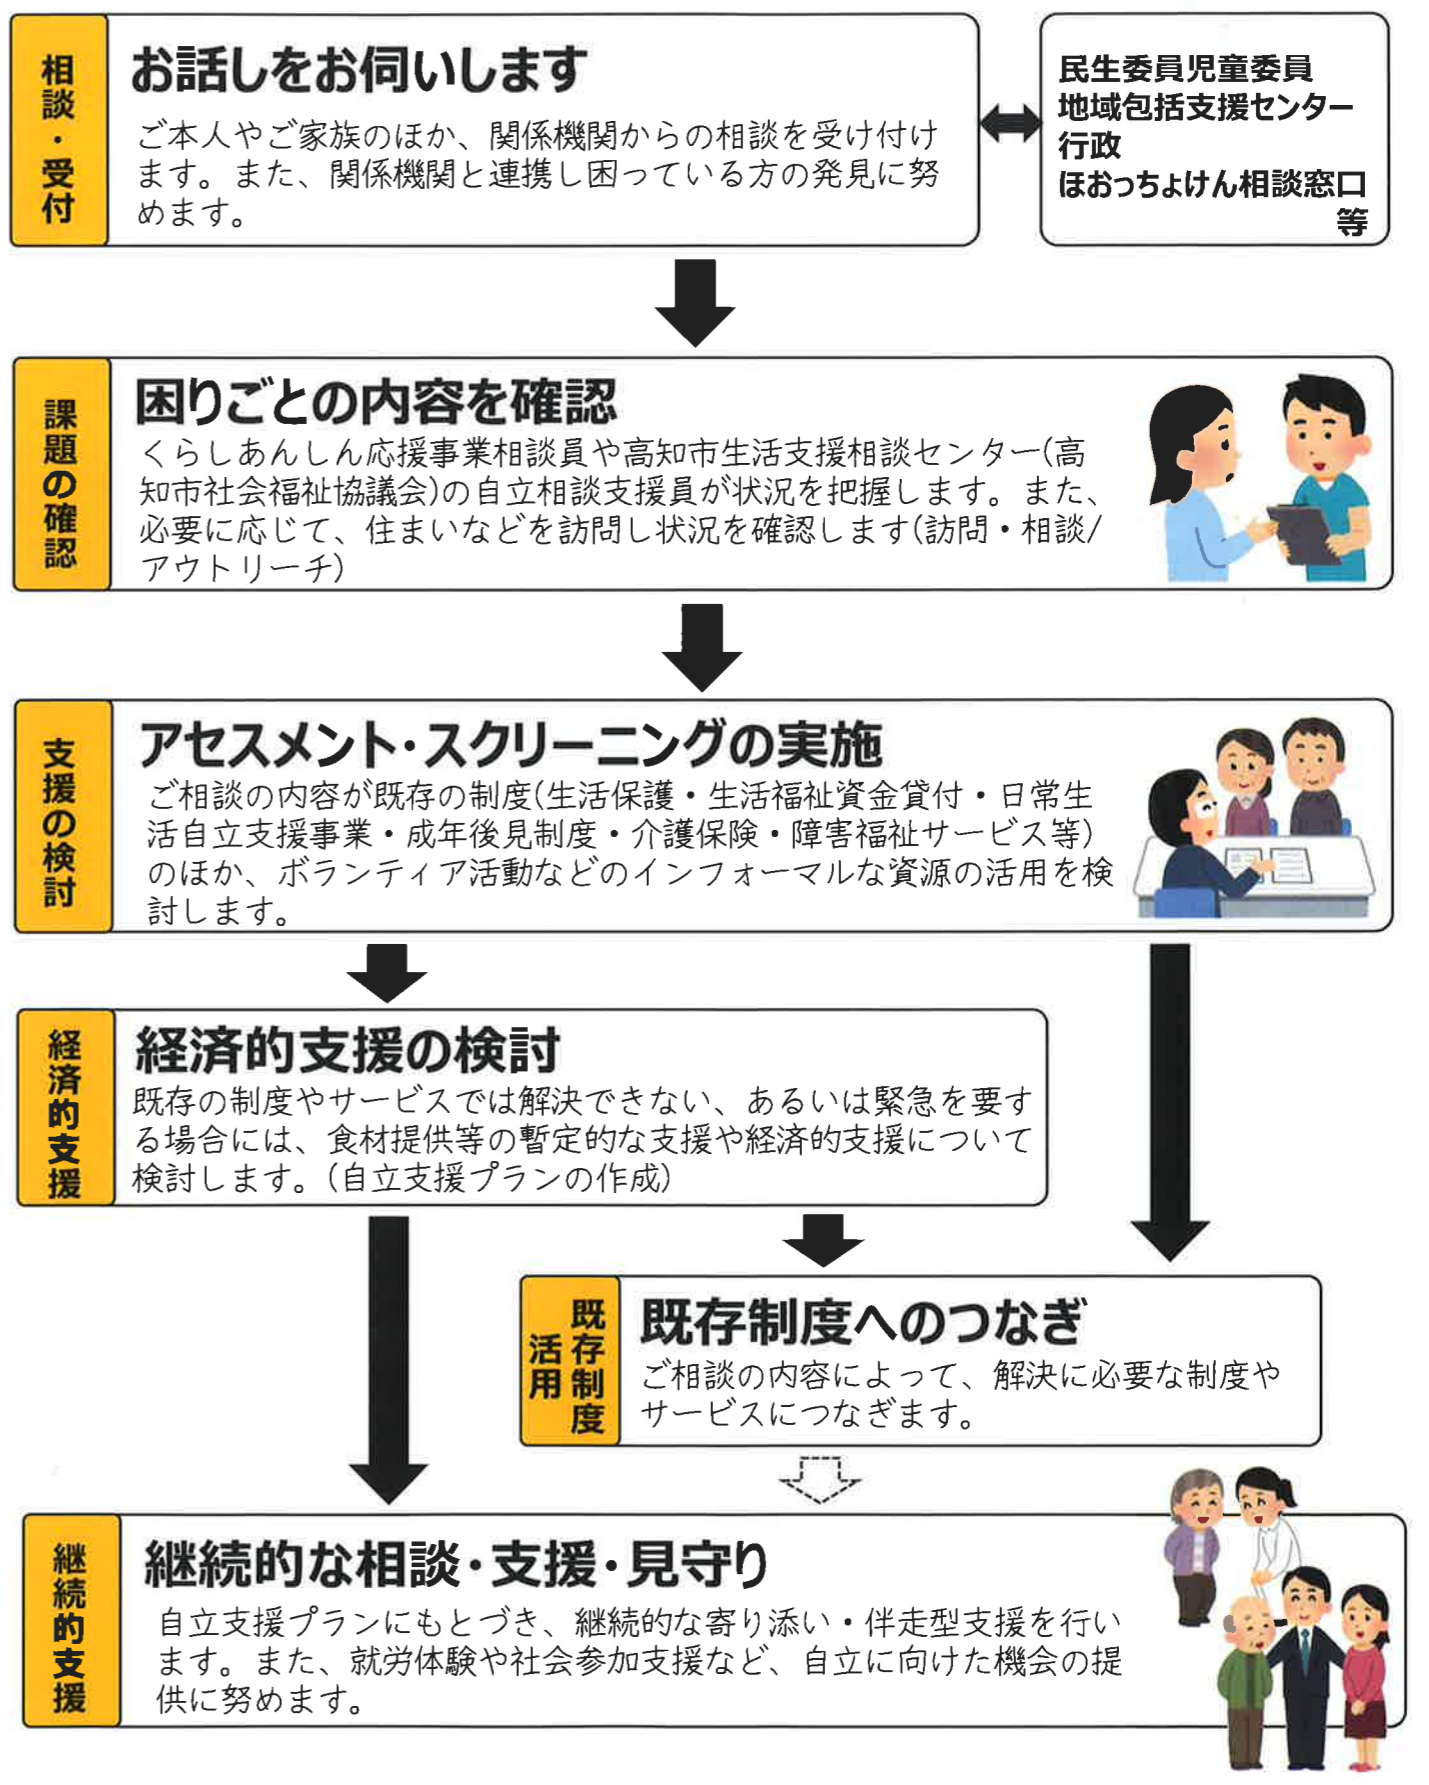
相談・受付

お話しをお伺いします

ご本人やご家族のほか、関係機関からの相談を受け付けます。また、関係機関と連携し困っている方の発見に努めます。

民生委員児童委員
地域包括支援センター
行政
ほおっちょけん相談窓口
等

課題の確認

困りごとの内容を確認

くらしあんしん応援事業相談員や高知市生活支援相談センター(高知市社会福祉協議会)の自立相談支援員が状況を把握します。また、必要に応じて、住まいなどを訪問し状況を確認します(訪問・相談/アウトリーチ)

支援の検討

アセスメント・スクリーニングの実施

ご相談の内容が既存の制度(生活保護・生活福祉資金貸付・日常生活自立支援事業・成年後見制度・介護保険・障害福祉サービス等)のほか、ボランティア活動などのインフォーマルな資源の活用を検討します。

経済的支援

経済的支援の検討

既存の制度やサービスでは解決できない、あるいは緊急を要する場合には、食材提供等の暫定的な支援や経済的支援について検討します。(自立支援プランの作成)

既存制度活用

既存制度へのつなぎ

ご相談の内容によって、解決に必要な制度やサービスにつなぎます。

継続的支援

継続的な相談・支援・見守り

自立支援プランにもとづき、継続的な寄り添い・伴走型支援を行います。また、就労体験や社会参加支援など、自立に向けた機会の提供に努めます。